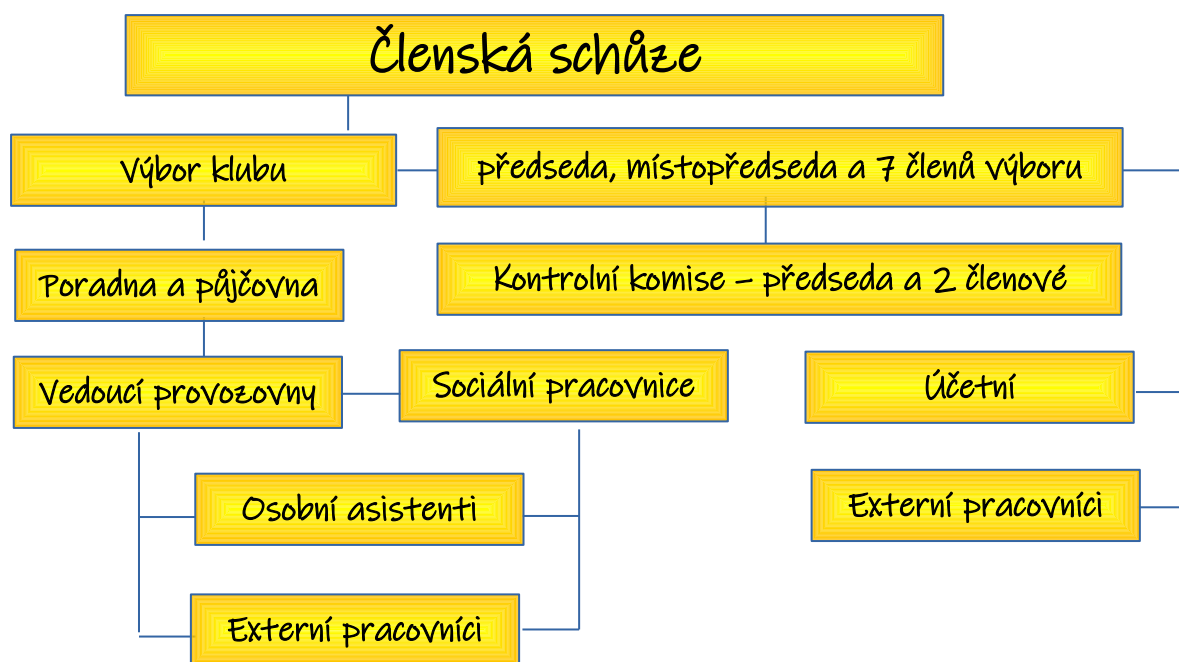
Členská schůze

Výbor klubu

předseda, místopředseda a 7 členů výboru

Kontrolní komise – předseda a 2 členové

Poradna a půjčovna

Vedoucí provozovny

Sociální pracovnice

Účetní

Osobní asistenti

Externí pracovníci

Externí pracovníci